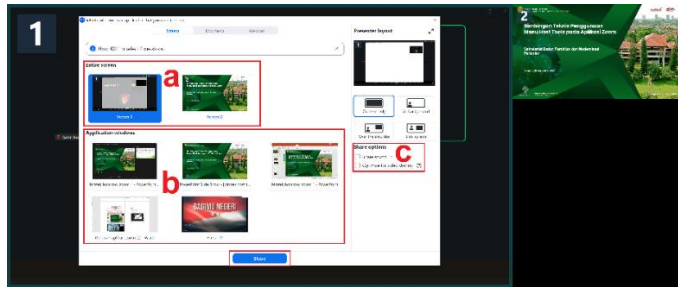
1

Screen

Entire screen

a

Screen 1

Screen 2

Application windows

b

Presenter layout

Share options

c

Share

2

Bimbingan Teknis Penggunaan Manajemen Ujian pada Aplikasi Zoom

Universitas Islam Pertiwi dan Modernitas Persada

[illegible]

SARIAH NEGERI